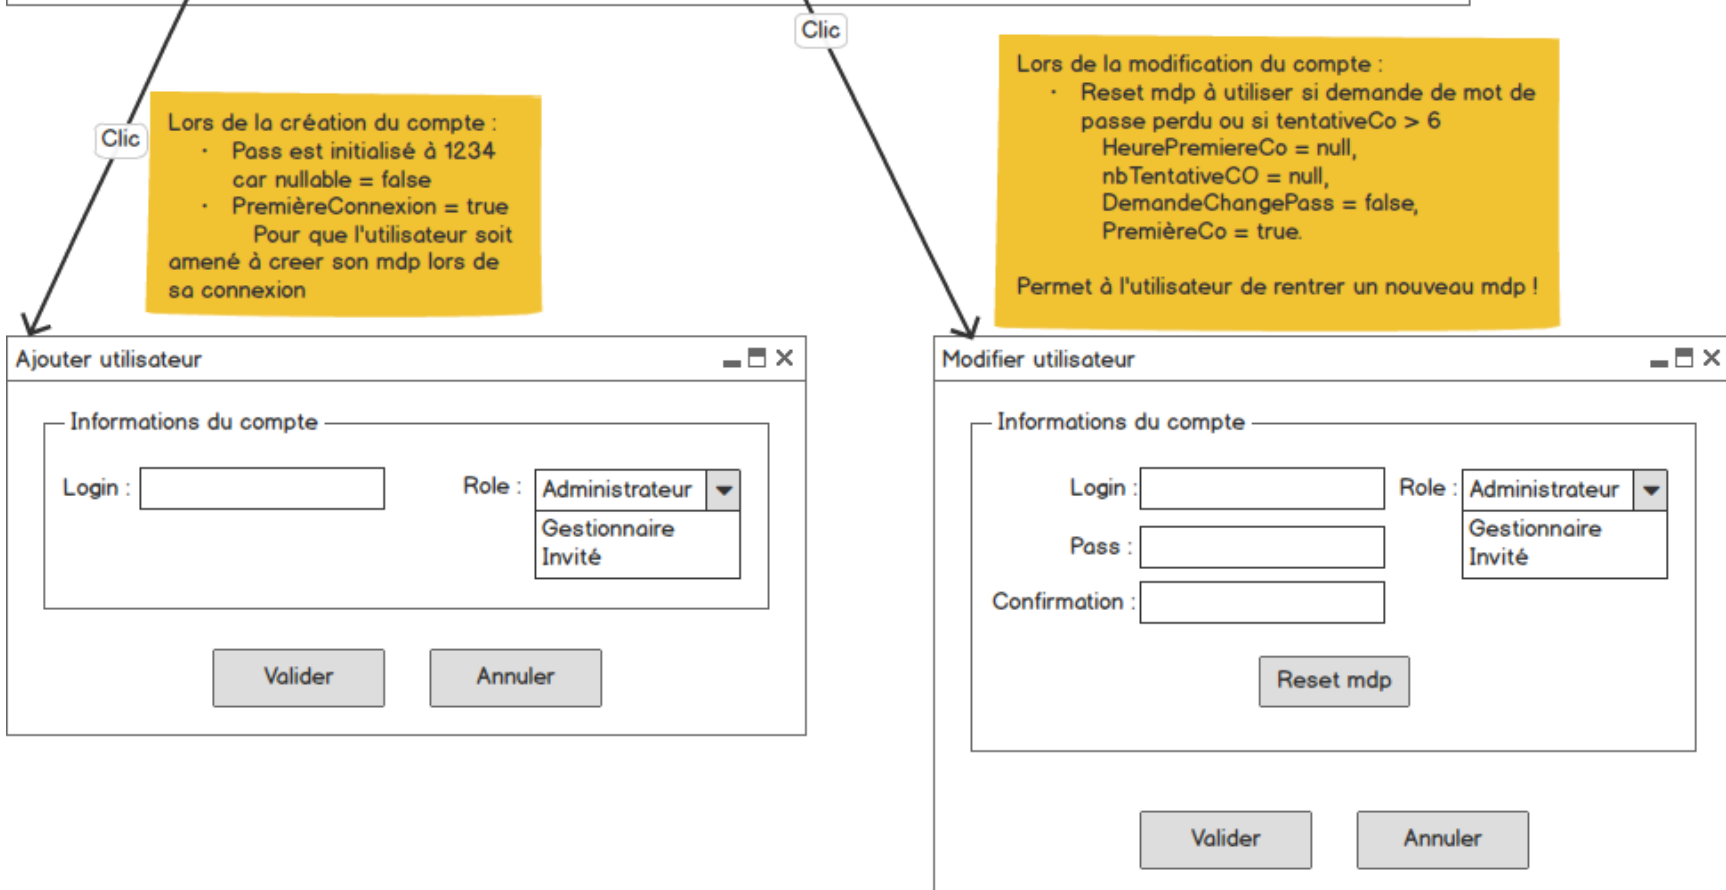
Clic

Clic

Lors de la création du compte :
- Pass est initialisé à 1234 car nullable = false
- PremièreConnexion = true
Pour que l'utilisateur soit amené à creer son mdp lors de sa connexion

Lors de la modification du compte :
- Reset mdp à utiliser si demande de mot de passe perdu ou si tentativeCo > 6
HeurePremiereCo = null,
nbTentativeCO = null,
DemandeChangePass = false,
PremièreCo = true.

Permet à l'utilisateur de rentrer un nouveau mdp !

Ajouter utilisateur

Informations du compte

Login :

Role : Administrateur
Gestionnaire
Invité

Valider

Annuler

Modifier utilisateur

Informations du compte

Login :

Role : Administrateur
Gestionnaire
Invité

Pass :

Confirmation :

Reset mdp

Valider

Annuler